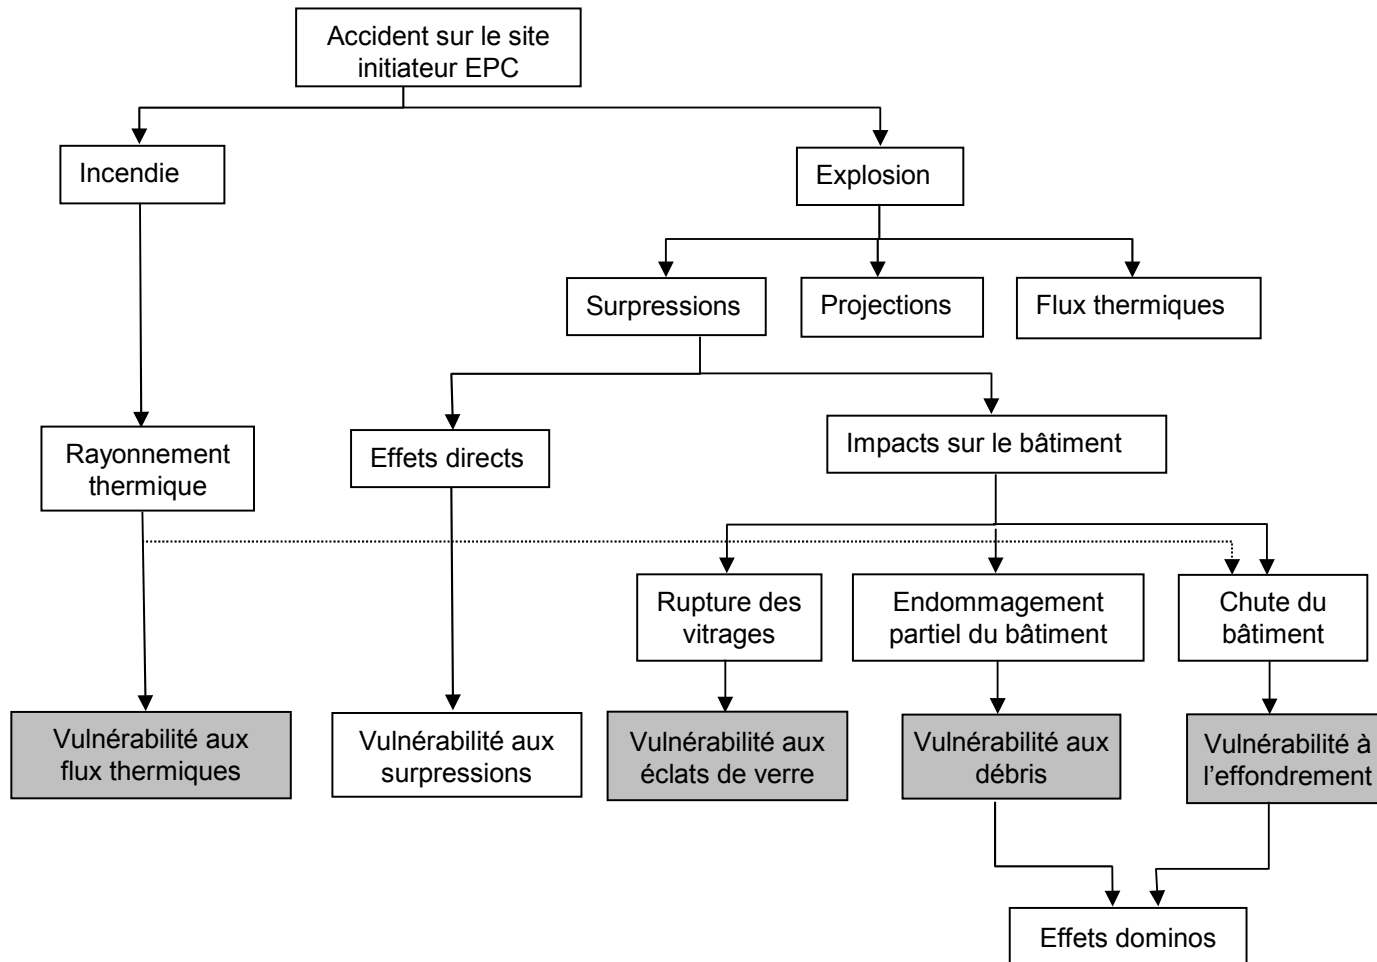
Accident sur le site initiateur EPC

Incendie

Explosion

Surpressions

Projections

Flux thermiques

Rayonnement thermique

Effets directs

Impacts sur le bâtiment

Rupture des vitrages

Endommagement partiel du bâtiment

Chute du bâtiment

Vulnérabilité aux flux thermiques

Vulnérabilité aux surpressions

Vulnérabilité aux éclats de verre

Vulnérabilité aux débris

Vulnérabilité à l'effondrement

Effets dominos